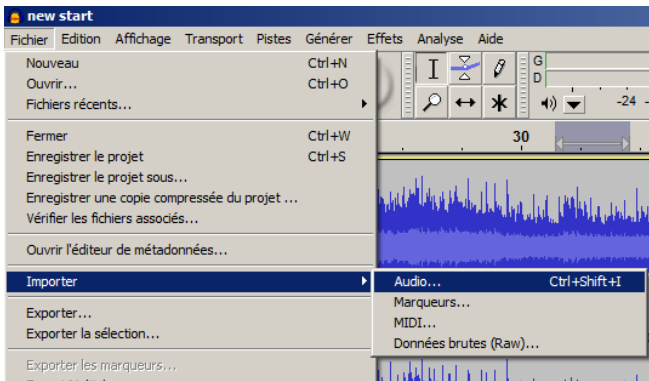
new start

Fichier Edition Affichage Transport Pistes Générer Effets Analyse Aide

Nouveau Ctrl+N
Ouvrir... Ctrl+O
Fichiers récents...

Fermer Ctrl+W
Enregistrer le projet Ctrl+S
Enregistrer le projet sous...
Enregistrer une copie compressée du projet ...
Vérifier les fichiers associés...

Ouvrir l'éditeur de métadonnées...

Importer

Exporter...
Exporter la sélection...

Exporter les marqueurs...

Audio... Ctrl+Shift+I
Marqueurs...
MIDI...
Données brutes (Raw)...

G
D
-24
30